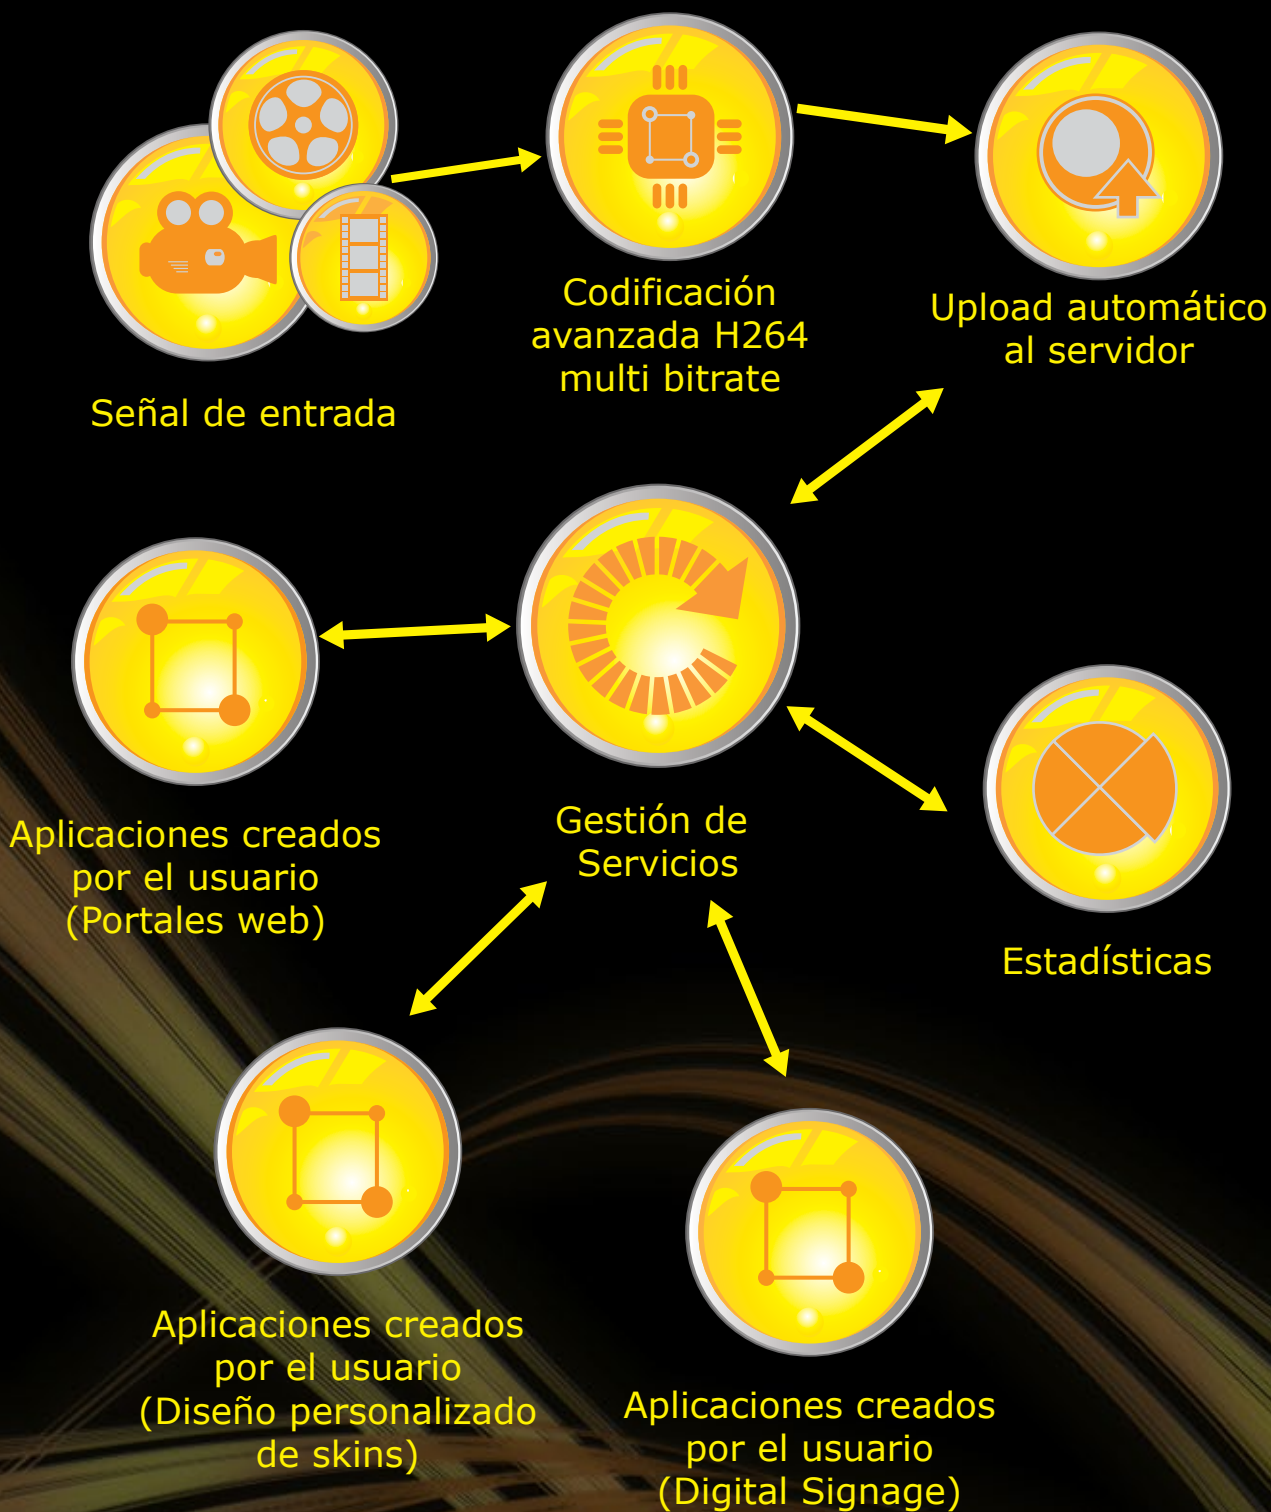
Señal de entrada

Codificación avanzada H264 multi bitrate

Upload automático al servidor

Aplicaciones creados por el usuario (Portales web)

Gestión de Servicios

Estadísticas

Aplicaciones creados por el usuario (Diseño personalizado de skins)

Aplicaciones creados por el usuario (Digital Signage)